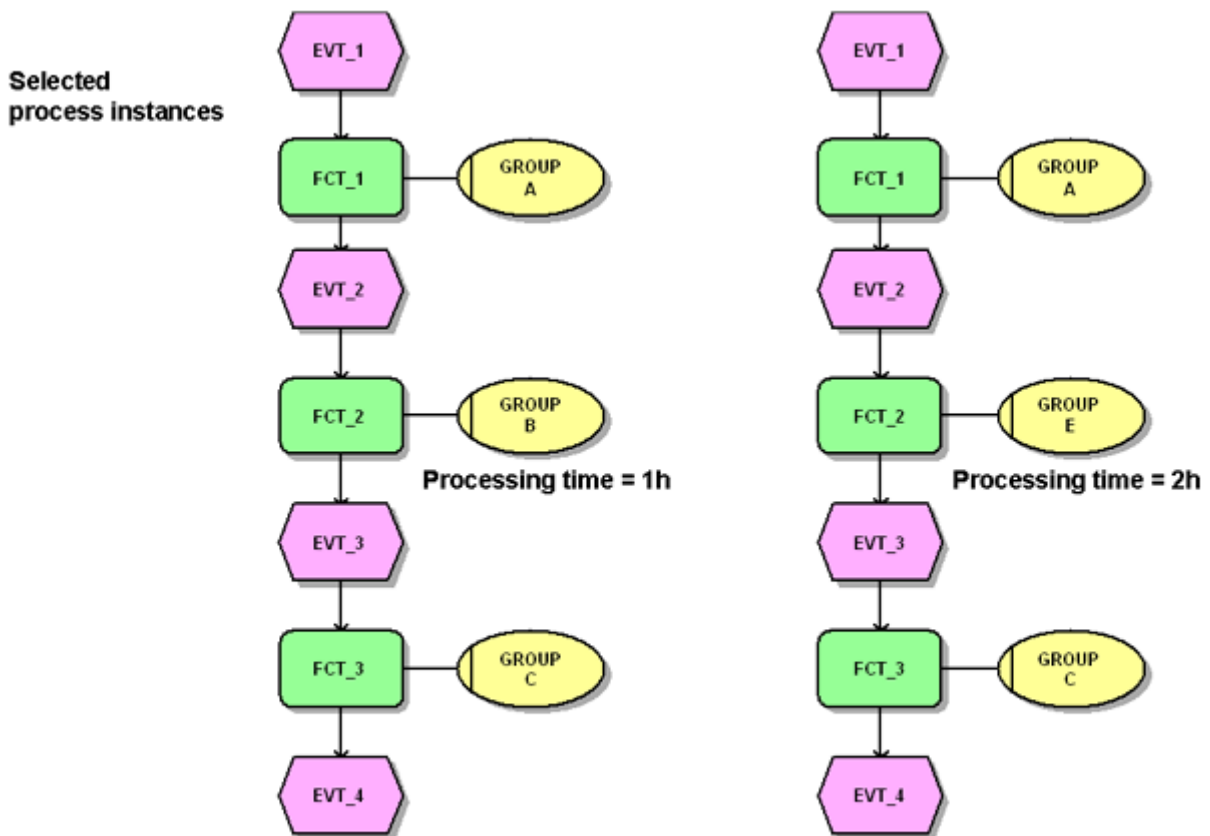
Selected process instances

EVT_1

FCT_1

GROUP A

EVT_2

FCT_2

GROUP B

Processing time = 1h

EVT_3

FCT_3

GROUP C

EVT_4

EVT_1

FCT_1

GROUP A

EVT_2

FCT_2

GROUP E

Processing time = 2h

EVT_3

FCT_3

GROUP C

EVT_4